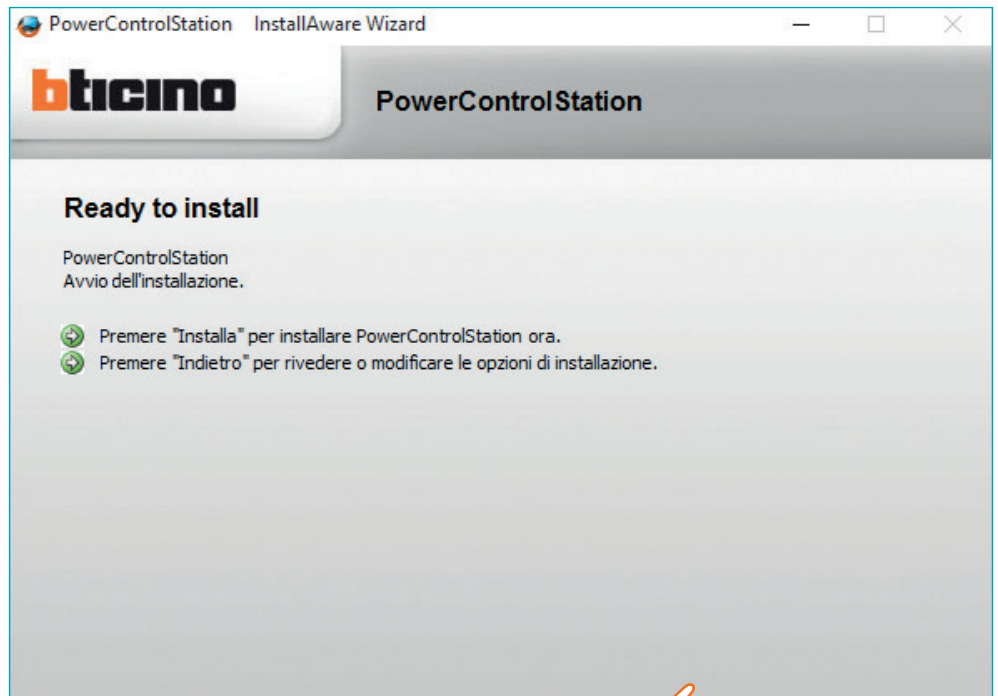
PowerControlStation InstallAware Wizard

bticino

PowerControlStation

Ready to install

PowerControlStation
Avvio dell'installazione.

Premere "Installa" per installare PowerControlStation ora.
Premere "Indietro" per rivedere o modificare le opzioni di installazione.